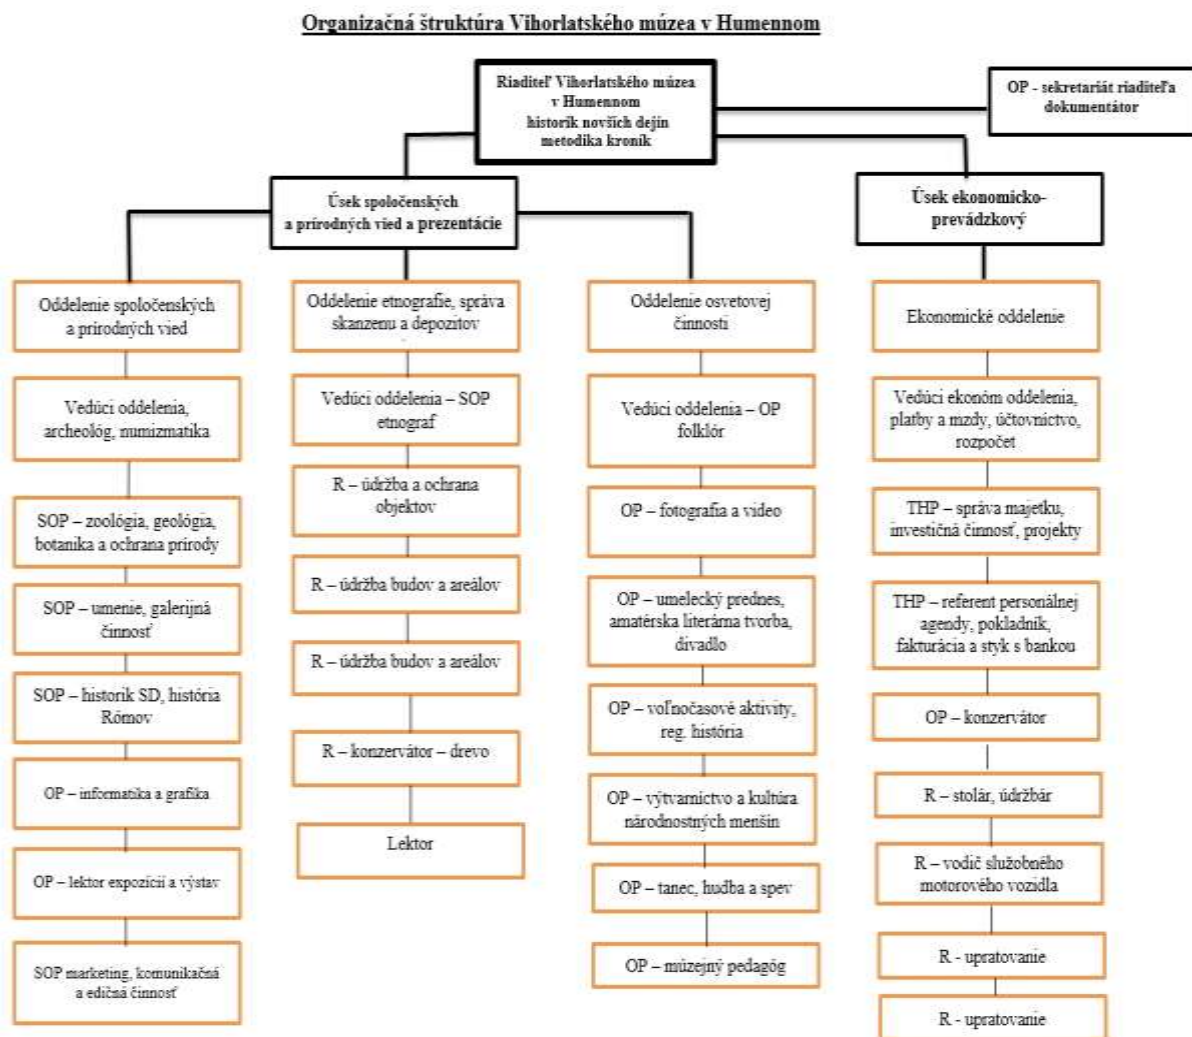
Organizačná štruktúra Vihorlatského múzea v Humennom

Riaditeľ Vihorlatského múzea v Humennom historik novších dejín metodika kroník

OP - sekretariát riaditeľa dokumentátor

Úsek spoločenských a prírodných vied a prezentácie

Úsek ekonomicko-prevádzkový

Oddelenie spoločenských a prírodných vied

Vedúci oddelenia, archeológ, numizmatika

SOP – zoológia, geológia, botanika a ochrana prírody

SOP – umenie, galerijná činnosť

SOP – historik SD, história Rómov

OP – informatika a grafika

OP – lektor expozícií a výstav

SOP marketing, komunikačná a edičná činnosť

Oddelenie etnografie, správa skanzenu a depozitov

Vedúci oddelenia – SOP etnograf

R – údržba a ochrana objektov

R – údržba budov a areálov

R – údržba budov a areálov

R – konzervátor – drevo

Lektor

Oddelenie osvetovej činnosti

Vedúci oddelenia – OP folklór

OP – fotografia a video

OP – umelecký prednes, amatérska literárna tvorba, divadlo

OP – voľnočasové aktivity, reg. história

OP – výtvarníctvo a kultúra národnostných menšín

OP – tanec, hudba a spev

OP – múzejný pedagóg

Ekonomické oddelenie

Vedúci ekonóm oddelenia, platby a mzdy, účtovníctvo, rozpočet

THP – správa majetku, investičná činnosť, projekty

THP – referent personálnej agendy, pokladník, fakturácia a styk s bankou

OP – konzervátor

R – stolár, údržbár

R – vodič služobného motorového vozidla

R - upratovanie

R - upratovanie